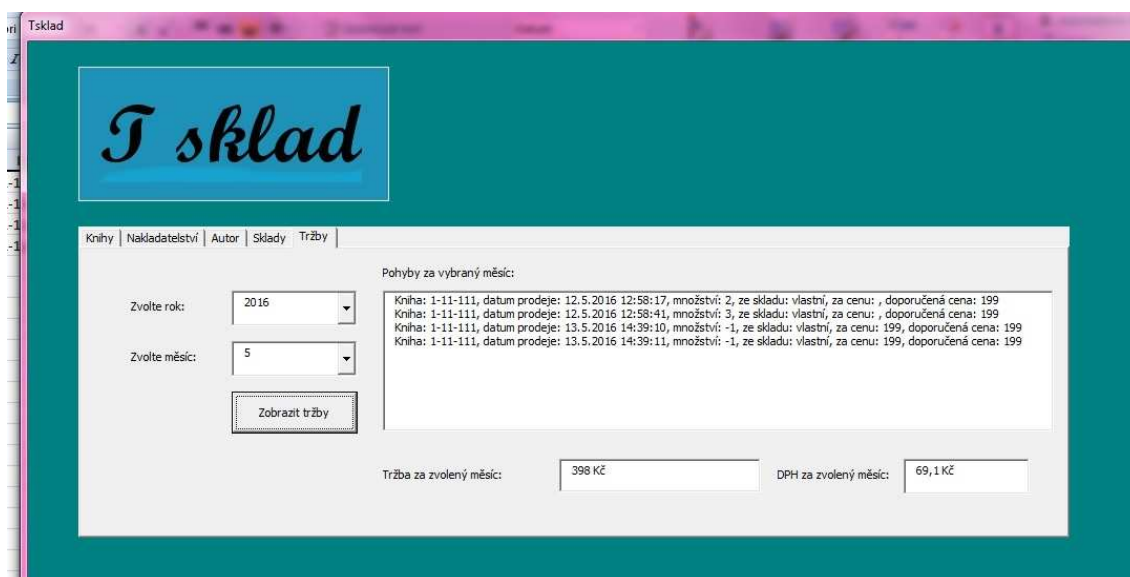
Tsklad

T sklad

Knihy | Nakladatelství | Autor | Sklady | Tržby

Pohyby za vybraný měsíc:

Zvolte rok: 2016

Zvolte měsíc: 5

Zobrazit tržby

Kniha: 1-11-111, datum prodeje: 12.5.2016 12:58:17, množství: 2, ze skladu: vlastní, za cenu: , doporučená cena: 199
Kniha: 1-11-111, datum prodeje: 12.5.2016 12:58:41, množství: 3, ze skladu: vlastní, za cenu: , doporučená cena: 199
Kniha: 1-11-111, datum prodeje: 13.5.2016 14:39:10, množství: -1, ze skladu: vlastní, za cenu: 199, doporučená cena: 199
Kniha: 1-11-111, datum prodeje: 13.5.2016 14:39:11, množství: -1, ze skladu: vlastní, za cenu: 199, doporučená cena: 199

Tržba za zvolený měsíc: 398 Kč

DPH za zvolený měsíc: 69,1 Kč